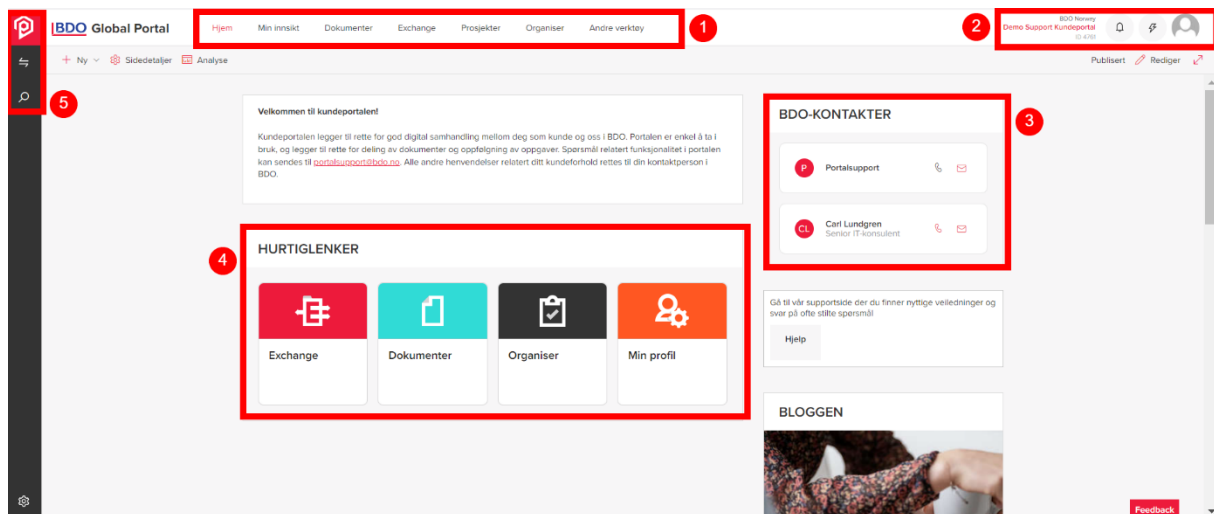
BDO Global Portal

Hjem Min innsikt Dokumenter Exchange Prosjekter Organiser Andre verktøy

1

BDO Norway
Demo Support Kundeportal
ID 4781

2

+ Ny Sidedetaljer Analyse

Publisert Rediger

5

Velkommen til kundeportalen!

Kundeportalen legger til rette for god digital samhandling mellom deg som kunde og oss i BDO. Portalen er enkel å ta i bruk, og legger til rette for deling av dokumenter og oppfølgning av oppgaver. Spørsmål relatert funksjonalitet i portalen kan sendes til portalsupport@bdo.no. Alle andre henvendelser relatert ditt kundeforhold rettes til din kontaktperson i BDO.

BDO-KONTAKTER

3

P Portalsupport

CL Carl Lundgren
Senior IT-konsulent

4

HURTIGLENKER

Exchange

Dokumenter

Organiser

Min profil

Gå til vår supportside der du finner nyttige veiledninger og svar på ofte stilte spørsmål

Hjelp

BLOGGEN

Feedback